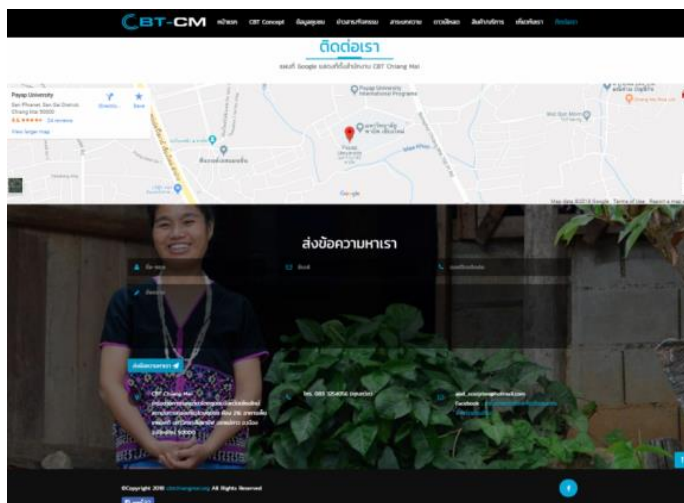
CBT-CM หน้าแรก CBT Concept ข้อมูลชุมชน บ้านสมาชิกชุมชน ร่วมงานกับเรา การเดินทาง สินค้าบริการ เกี่ยวกับเรา ติดต่อเรา

ติดต่อเรา

แผนที่ Google แสดงที่ตั้งสำนักงาน CBT Chiang Mai

Payap University
San Phranet, San Sai District, Chiang Mai 50000
4.6 ★★★★★ 24 reviews
View larger map
Directions
Save

Payap University International Programs
Google
Map data ©2018 Google Terms of Use Report a map error

ส่งข้อความหาเรา

ชื่อ-สกุล
อีเมล
เบอร์โทรศัพท์
ข้อความ

ส่งข้อความหาเรา

CBT Chiang Mai
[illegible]

Tel. 085 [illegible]

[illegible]@hotmail.com
Facebook: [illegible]

©Copyright 2018 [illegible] All Rights Reserved